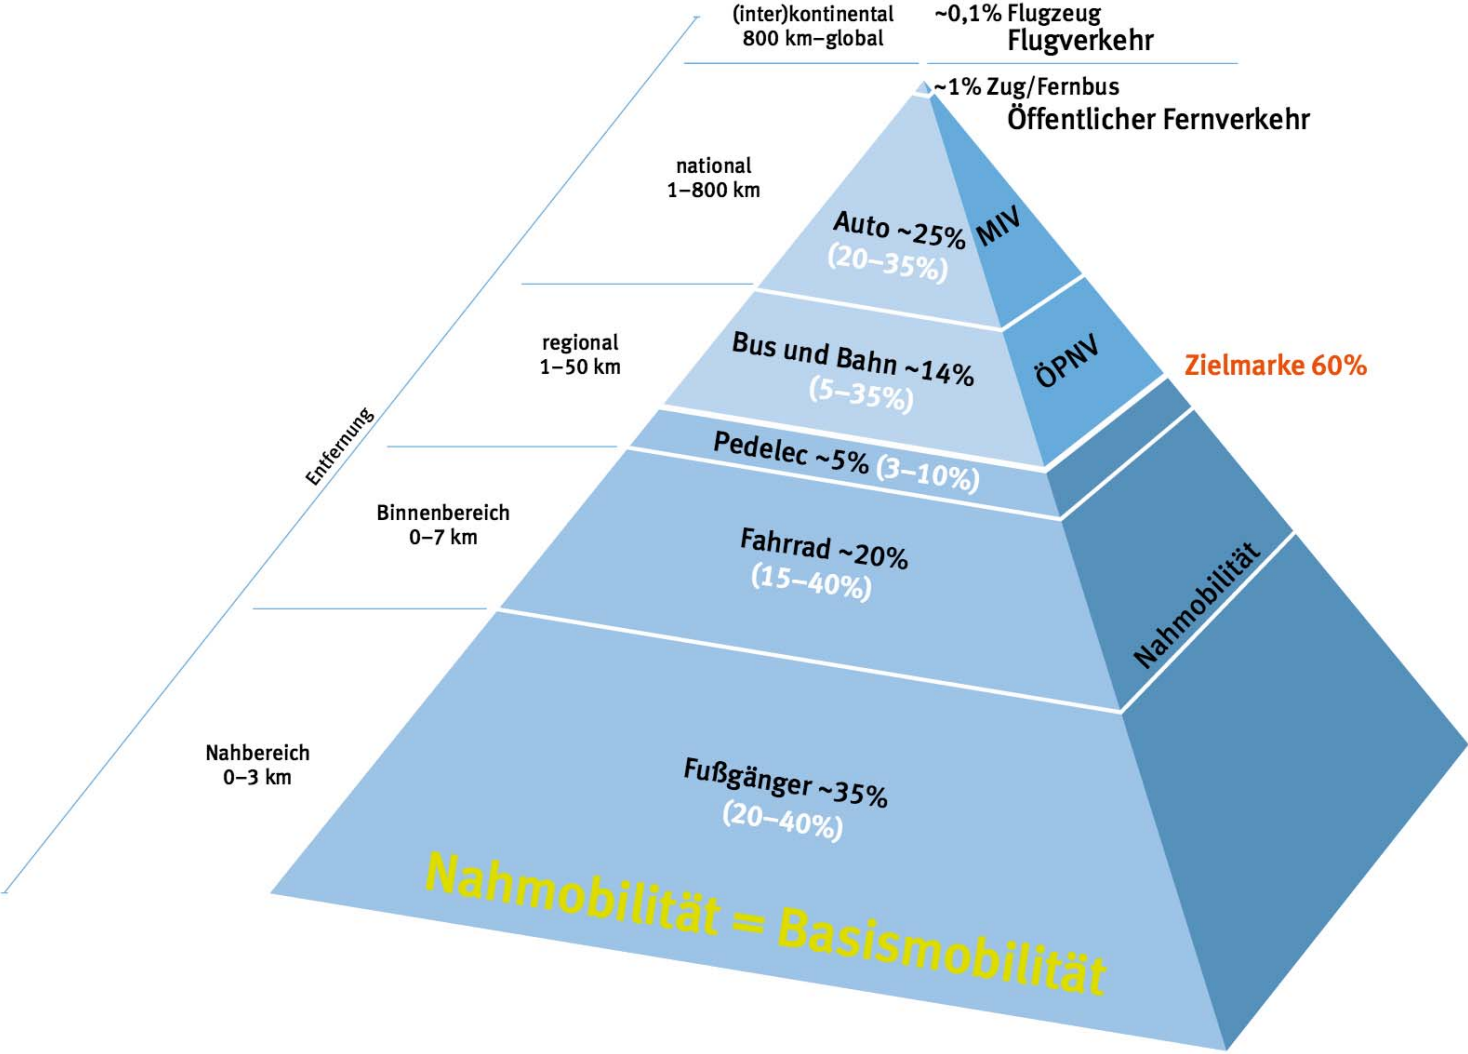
(inter)kontinental
800 km–global

~0,1% Flugzeug
Flugverkehr

~1% Zug/Fernbus
Öffentlicher Fernverkehr

national
1–800 km

Auto ~25%
(20–35%)

MIV

regional
1–50 km

Bus und Bahn ~14%
(5–35%)

ÖPNV

Zielmarke 60%

Entfernung

Pedelec ~5% (3–10%)

Binnenbereich
0–7 km

Fahrrad ~20%
(15–40%)

Nahmobilität

Nahbereich
0–3 km

Fußgänger ~35%
(20–40%)

Nahmobilität = Basismobilität